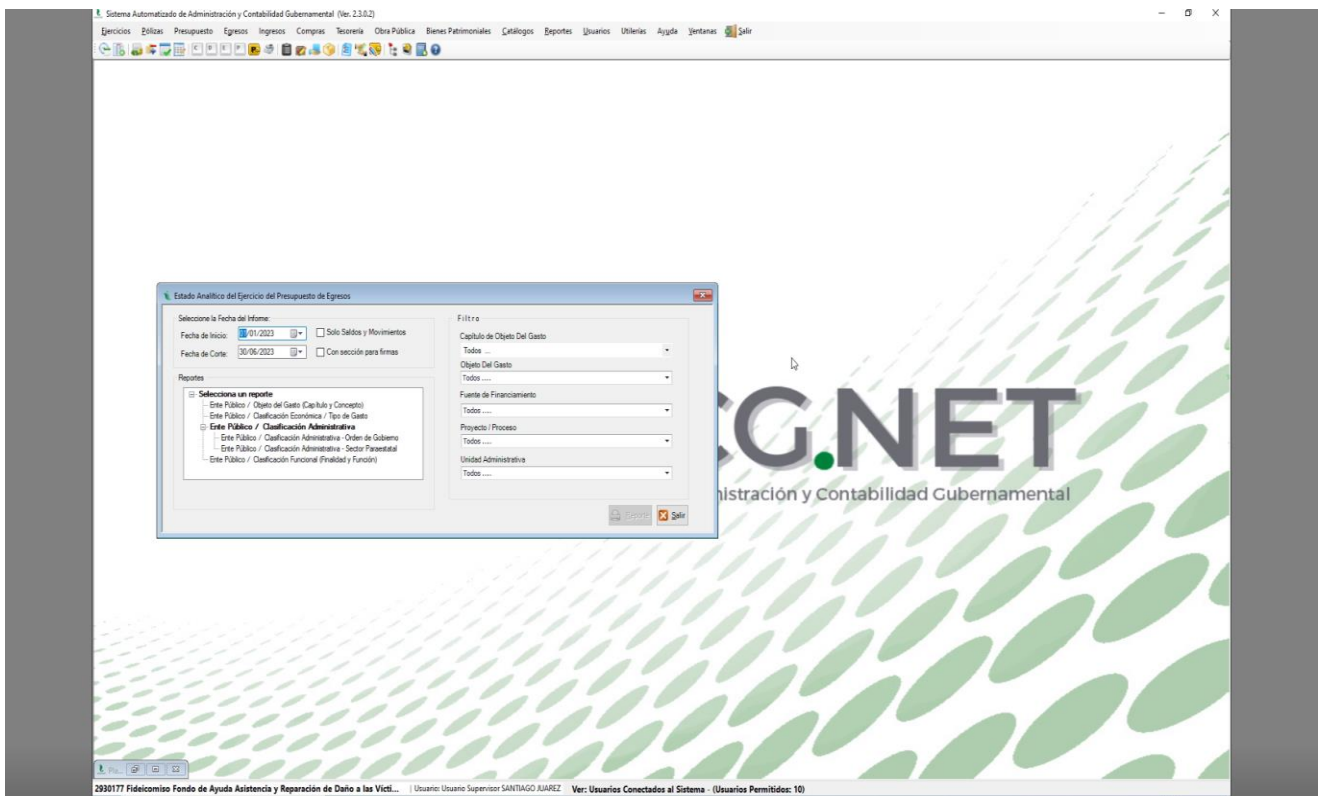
Sistema Automatizado de Administración y Contabilidad Gubernamental (Ver. 2.3.0.2)

Ejercicios Pólizas Presupuesto Egresos Ingresos Compras Tesorería Obra Pública Bienes Patrimoniales Catálogos Reportes Usuarios Utilerías Ayuda Ventanas Salir

Estado Analítico del Ejercicio del Presupuesto de Egresos

Seleccione la Fecha del Informe:
Fecha de Inicio: 01/01/2023
Solo Saldos y Movimientos
Fecha de Corte: 30/06/2023
Con sección para firmas

Reportes
Selecciona un reporte
Ente Público / Objeto del Gasto (Capítulo y Concepto)
Ente Público / Clasificación Económica / Tipo de Gasto
Ente Público / Clasificación Administrativa
Ente Público / Clasificación Administrativa - Orden de Gobierno
Ente Público / Clasificación Administrativa - Sector Paraestatal
Ente Público / Clasificación Funcional (Finalidad y Función)

Filtro
Capítulo de Objeto Del Gasto
Todos ....
Objeto Del Gasto
Todos .....
Fuente de Financiamiento
Todos .....
Proyecto / Proceso
Todos .....
Unidad Administrativa
Todos .....

Generar
Salir

CG.NET
nistración y Contabilidad Gubernamental

2930177 Fideicomiso Fondo de Ayuda Asistencia y Reparación de Daño a las Victi... | Usuario: Usuario Supervisor SANTIAGO JUAREZ Ver: Usuarios Conectados al Sistema - (Usuarios Permitidos: 10)